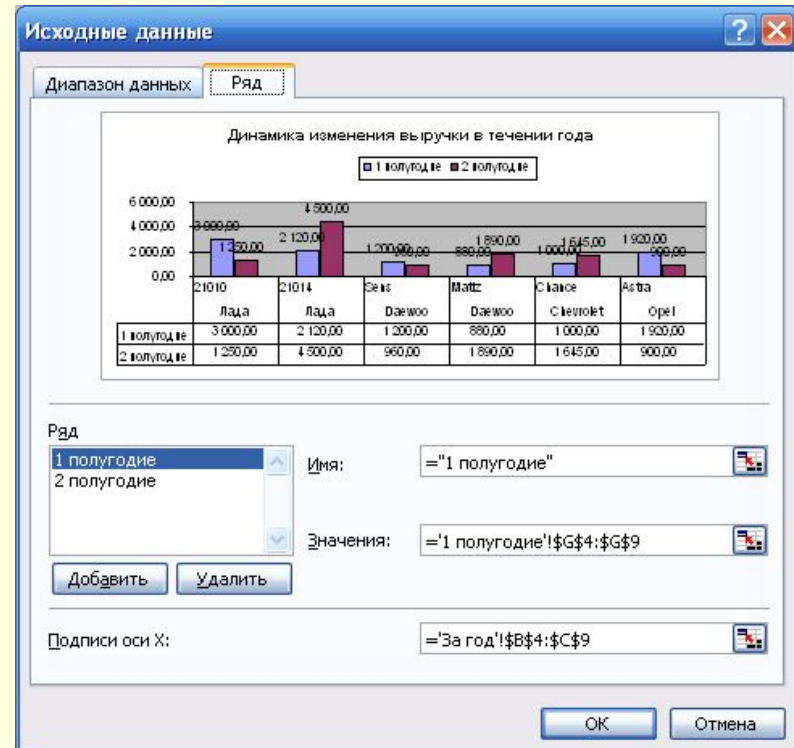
Исходные данные

Диапазон данных | Ряд

Динамика изменения выручки в течении года

1 полугодие 2 полугодие

6 000,00
4 000,00
2 000,00
0,00

3 000,00 1 250,00 2 120,00 4 500,00 1 200,00 960,00 880,00 1 890,00 1 000,00 1 645,00 1 920,00 900,00

| | 21010 Лада | 21014 Лада | Sens Daewoo | Matiz Daewoo | Chance Chevrolet | Astra Opel |
|---|---|---|---|---|---|---|
| 1 полугодие | 3 000,00 | 2 120,00 | 1 200,00 | 880,00 | 1 000,00 | 1 920,00 |
| 2 полугодие | 1 250,00 | 4 500,00 | 960,00 | 1 890,00 | 1 645,00 | 900,00 |

Ряд
1 полугодие
2 полугодие

Имя: ="1 полугодие"

Значения: ='1 полугодие'!$G$4:$G$9

Добавить Удалить

Подписи оси X: ='За год'!$B$4:$C$9

OK Отмена